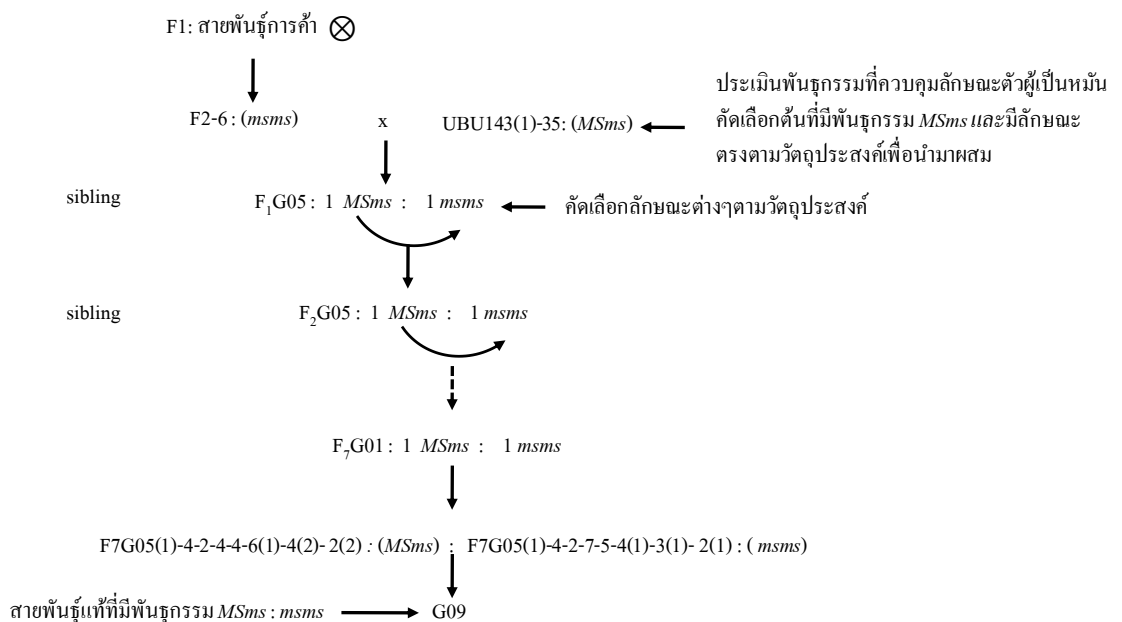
F1: สายพันธุ์การค้า ⊗

F2-6 : (*msms*) x UBU143(1)-35: (*MSms*)

ประเมินพันธุกรรมที่ควบคุมลักษณะตัวผู้เป็นหมัน คัดเลือกต้นที่มีพันธุกรรม *MSms* และมีลักษณะตรงตามวัตถุประสงค์เพื่อนำมาผสม

sibling $F_1$G05 : 1 *MSms* : 1 *msms*

คัดเลือกลักษณะต่างๆตามวัตถุประสงค์

sibling $F_2$G05 : 1 *MSms* : 1 *msms*

$F_7$G01 : 1 *MSms* : 1 *msms*

F7G05(1)-4-2-4-4-6(1)-4(2)- 2(2) : (*MSms*) : F7G05(1)-4-2-7-5-4(1)-3(1)- 2(1) : ( *msms*)

สายพันธุ์แท้ที่มีพันธุกรรม *MSms* : *msms* G09